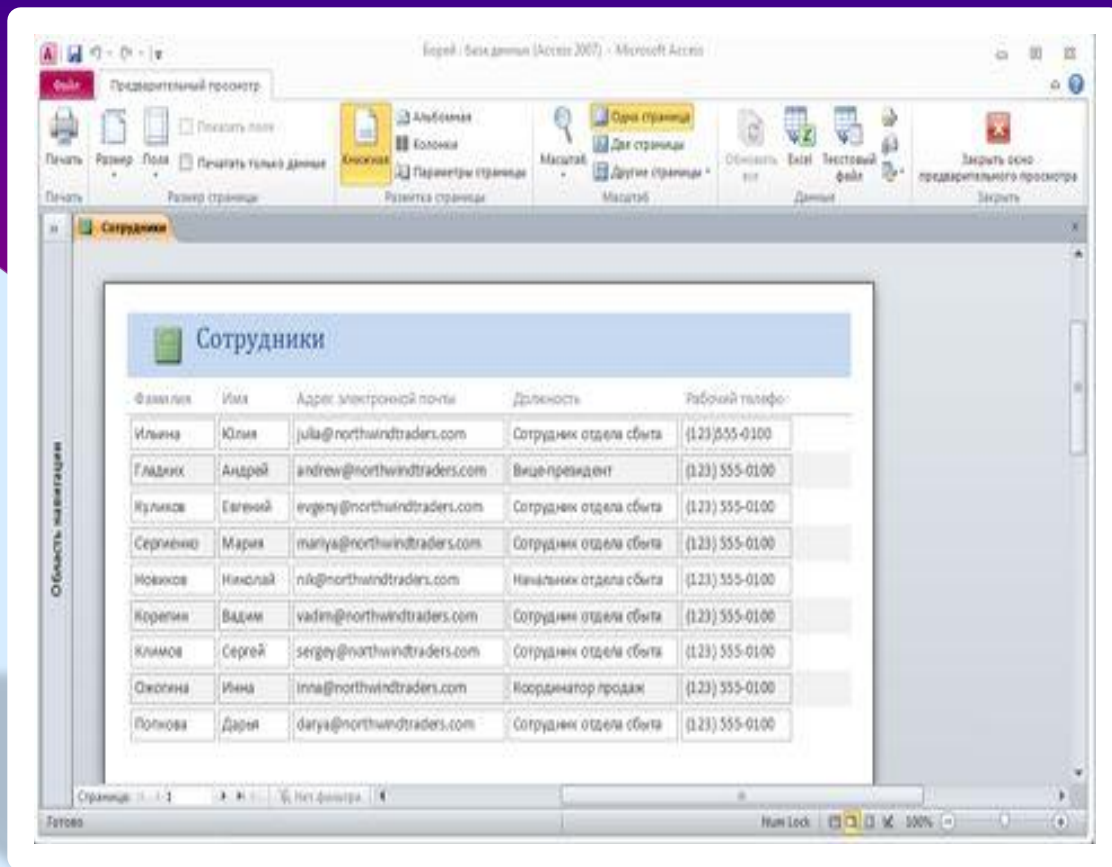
Борей : база данных (Access 2007) - Microsoft Access

Файл
Предварительный просмотр

Печать
Размер
Поля
Показать поля
Печатать только данные
Книжная
Альбомная
Колонки
Параметры страницы
Масштаб
Одна страница
Две страницы
Другие страницы
Обновить все
Excel
Текстовый файл
Закрыть окно предварительного просмотра
Печать
Размер страницы
Разметка страницы
Масштаб
Данные
Закрыть

Сотрудники

Область навигации

Сотрудники

| Фамилия | Имя | Адрес электронной почты | Должность | Рабочий телефо |
|---|---|---|---|---|
| Ильина | Юлия | julia@northwindtraders.com | Сотрудник отдела сбыта | (123)555-0100 |
| Гладких | Андрей | andrew@northwindtraders.com | Вице-президент | (123) 555-0100 |
| Куликов | Евгений | evgeny@northwindtraders.com | Сотрудник отдела сбыта | (123) 555-0100 |
| Сергиенко | Мария | mariya@northwindtraders.com | Сотрудник отдела сбыта | (123) 555-0100 |
| Новиков | Николай | nik@northwindtraders.com | Начальник отдела сбыта | (123) 555-0100 |
| Корепин | Вадим | vadim@northwindtraders.com | Сотрудник отдела сбыта | (123) 555-0100 |
| Климов | Сергей | sergey@northwindtraders.com | Сотрудник отдела сбыта | (123) 555-0100 |
| Ожогина | Инна | inna@northwindtraders.com | Координатор продаж | (123) 555-0100 |
| Полнова | Дарья | darya@northwindtraders.com | Сотрудник отдела сбыта | (123) 555-0100 |

Страница: 1
Нет фильтра
Готово
Num Lock
100%